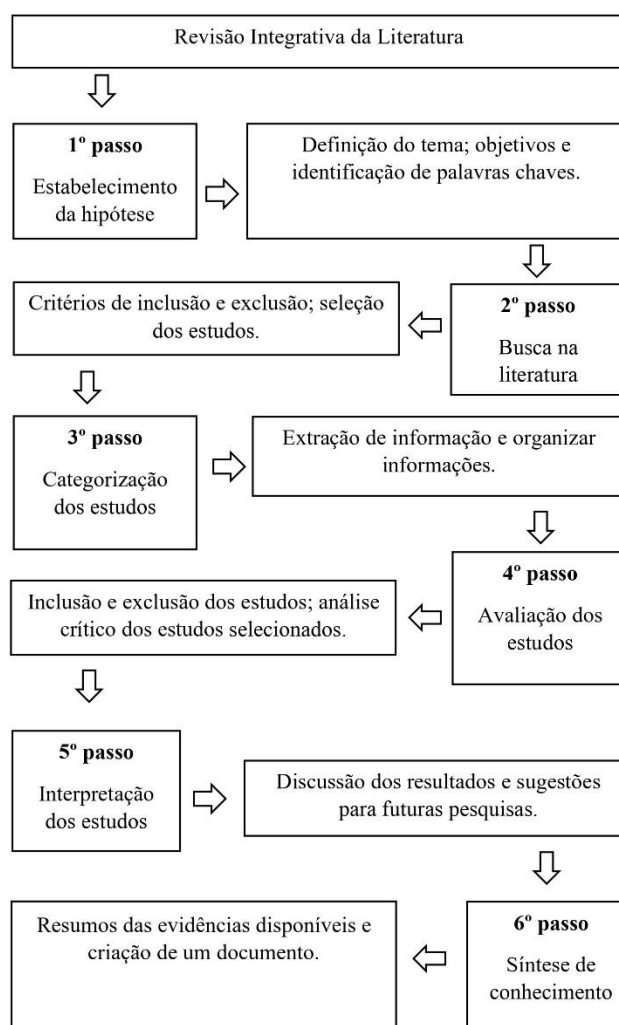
Revisão Integrativa da Literatura

**1º passo**
Estabelecimento da hipótese

Definição do tema; objetivos e identificação de palavras chaves.

**2º passo**
Busca na literatura

Critérios de inclusão e exclusão; seleção dos estudos.

**3º passo**
Categorização dos estudos

Extração de informação e organizar informações.

**4º passo**
Avaliação dos estudos

Inclusão e exclusão dos estudos; análise crítico dos estudos selecionados.

**5º passo**
Interpretação dos estudos

Discussão dos resultados e sugestões para futuras pesquisas.

**6º passo**
Síntese de conhecimento

Resumos das evidências disponíveis e criação de um documento.